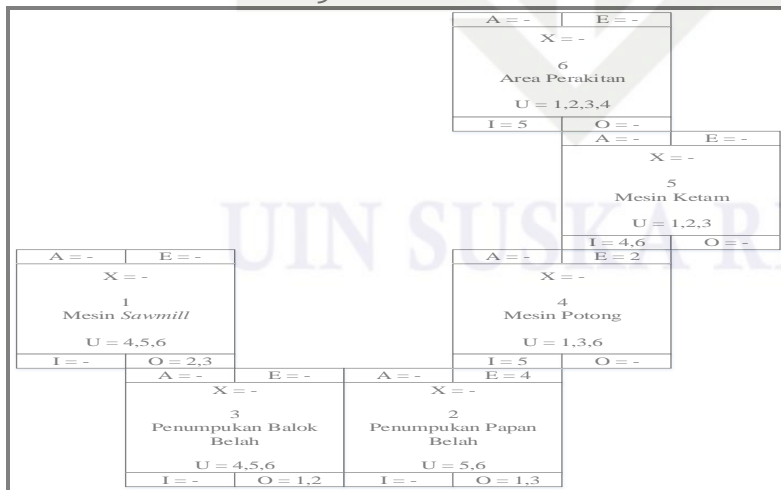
A = -
E = -
X = -
6
Area Perakitan
U = 1,2,3,4
I = 5
O = -

A = -
E = -
X = -
5
Mesin Ketam
U = 1,2,3
I = 4,6
O = -

UIN SUSKA R

A = -
E = -
X = -
1
Mesin *Sawmill*
U = 4,5,6
I = -
O = 2,3

A = -
E = 2
X = -
4
Mesin Potong
U = 1,3,6
I = 5
O = -

A = -
E = -
X = -
3
Penumpukan Balok Belah
U = 4,5,6
I = -
O = 1,2

A = -
E = 4
X = -
2
Penumpukan Papan Belah
U = 5,6
I = -
O = 1,3